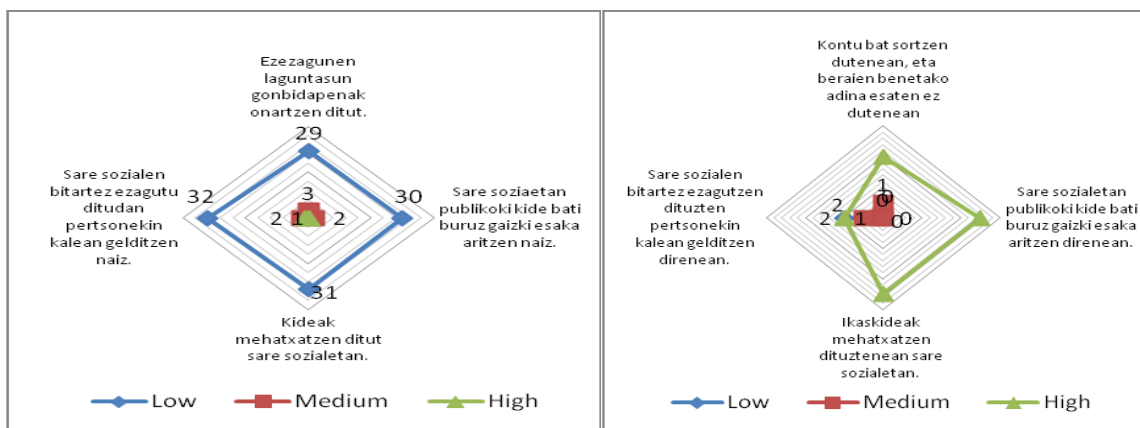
Ezezagunen laguntasun gonbidapenak onartzen ditut.

29

3

Sare sozialen bitartez ezagutu ditudan pertsonekin kalean gelditzen naiz.

32

2

2

30

Sare soziaetan publikoki kide bati buruz gaizki esaka aritzen naiz.

31

Kideak mehatxatzen ditut sare sozialetan.

Low Medium High

Kontu bat sortzen dutenean, eta beraien benetako adina esaten ez dutenean

1

0

Sare sozialen bitartez ezagutzen dituzten pertsonekin kalean gelditzen direnean.

2

1

0

0

Sare sozialetan publikoki kide bati buruz gaizki esaka aritzen direnean.

Ikaskideak mehatxatzen dituztenean sare sozialetan.

Low Medium High